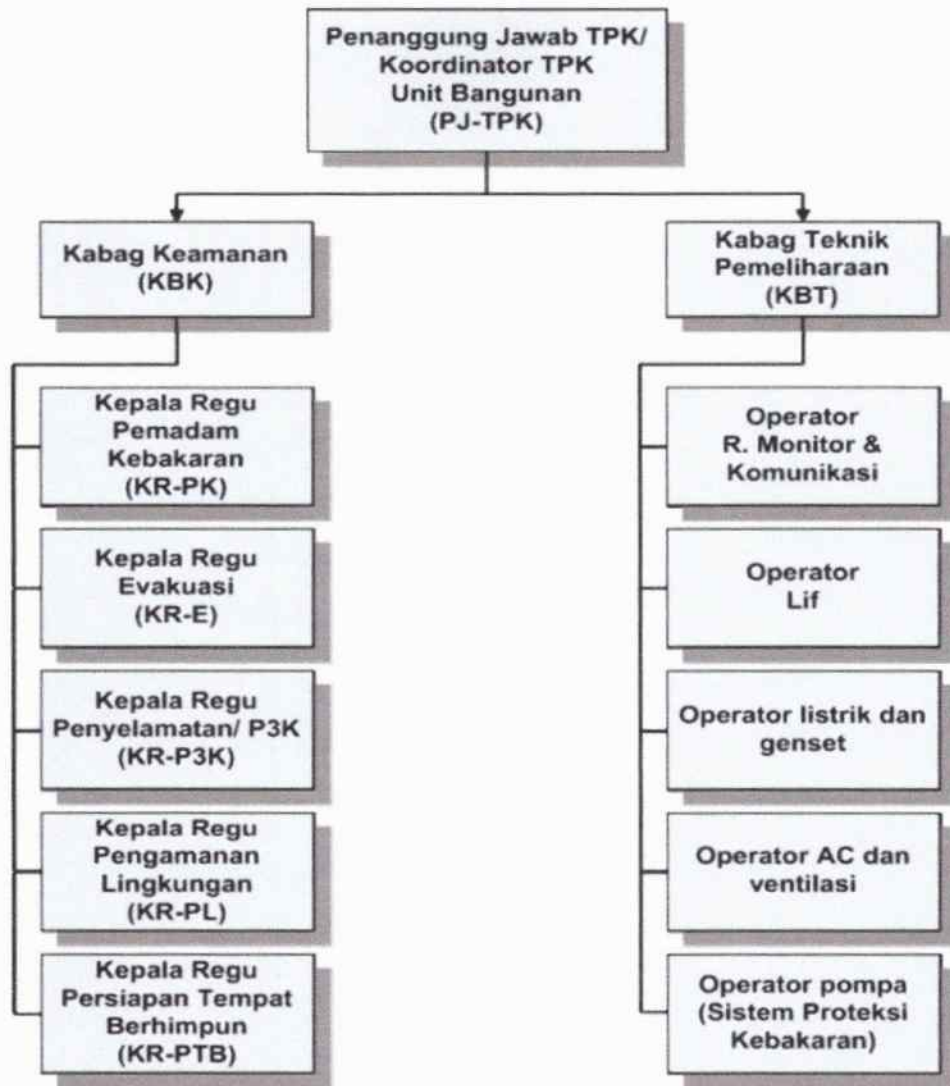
Penanggung Jawab TPK/
Koordinator TPK
Unit Bangunan
(PJ-TPK)

Kabag Keamanan
(KBK)

Kepala Regu
Pemadam
Kebakaran
(KR-PK)

Kepala Regu
Evakuasi
(KR-E)

Kepala Regu
Penyelamatan/ P3K
(KR-P3K)

Kepala Regu
Pengamanan
Lingkungan
(KR-PL)

Kepala Regu
Persiapan Tempat
Berhimpun
(KR-PTB)

Kabag Teknik
Pemeliharaan
(KBT)

Operator
R. Monitor &
Komunikasi

Operator
Lif

Operator listrik dan
genset

Operator AC dan
ventilasi

Operator pompa
(Sistem Proteksi
Kebakaran)